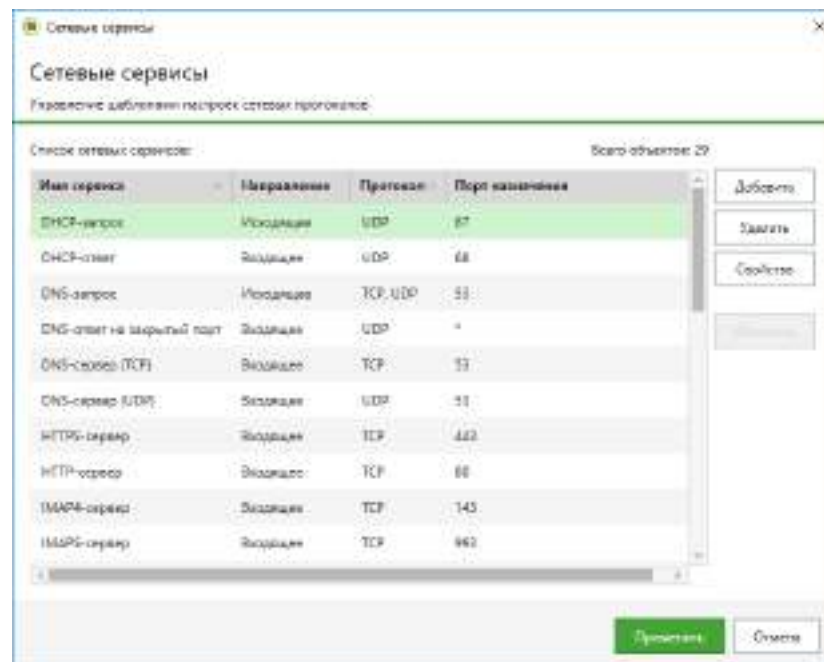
Сетевые сервисы

Сетевые сервисы

Управление шаблонами настроек сетевых протоколов

Список сетевых сервисов:

Всего объектов: 29

| Имя сервиса | Направление | Протокол | Порт назначения |
|---|---|---|---|
| DHCP-запрос | Исходящие | UDP | 67 |
| DHCP-ответ | Входящие | UDP | 68 |
| DNS-запрос | Исходящие | TCP, UDP | 53 |
| DNS-ответ на закрытый порт | Входящие | UDP | * |
| DNS-сервер (TCP) | Входящие | TCP | 53 |
| DNS-сервер (UDP) | Входящие | UDP | 53 |
| HTTPS-сервер | Входящие | TCP | 443 |
| HTTP-сервер | Входящие | TCP | 80 |
| IMAP4-сервер | Входящие | TCP | 143 |
| IMAPS-сервер | Входящие | TCP | 993 |

Добавить

Удалить

Свойства

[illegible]

Применить

Отмена